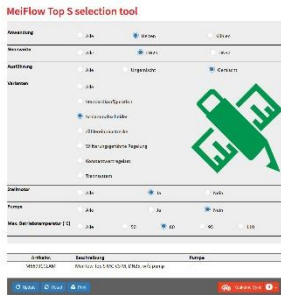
MeiFlow Top S selection tool

Anwendung | Alle | Heizen | Kühlen
Nennweite | Alle | DN15 | DN20
Ausführung | Alle | Ungemischt | Gemischt
Varianten | Alle
Hocheffizienzpumpe
Festwertregelung
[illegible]
Witterungsgeführte Regelung
Konstantwertregelung
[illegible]
Stellmotor | Alle | Ja | Nein
Pumpe | Alle | Ja | Nein
Max. Betriebstemperatur [°C] | Alle | 50 | 60 | 95 | 110

| Artikelnr. | Beschreibung | Pumpe |
|---|---|---|
| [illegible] | MeiFlow Top S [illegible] | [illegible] |

Reset | Excel | Print | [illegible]